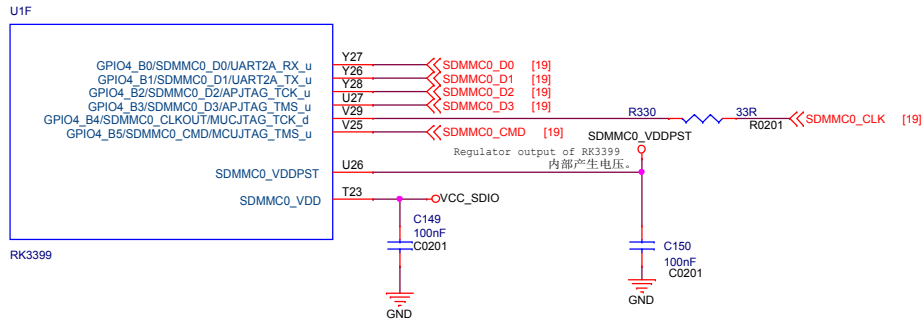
U1F

GPIO4_B0/SDMMC0_D0/UART2A_RX_u
GPIO4_B1/SDMMC0_D1/UART2A_TX_u
GPIO4_B2/SDMMC0_D2/APJTAG_TCK_u
GPIO4_B3/SDMMC0_D3/APJTAG_TMS_u
GPIO4_B4/SDMMC0_CLKOUT/MUCJTAG_TCK_d
GPIO4_B5/SDMMC0_CMD/MCUJTAG_TMS_u

SDMMC0_VDDPST

SDMMC0_VDD

RK3399

Y27
Y26
Y28
U27
V29
V25

U26

T23

SDMMC0_D0 [19]
SDMMC0_D1 [19]
SDMMC0_D2 [19]
SDMMC0_D3 [19]

R330
33R
R0201
SDMMC0_CLK [19]

SDMMC0_CMD [19]

SDMMC0_VDDPST
Regulator output of RK3399
内部产生电压。

VCC_SDIO

C149
100nF
C0201

GND

C150
100nF
C0201

GND